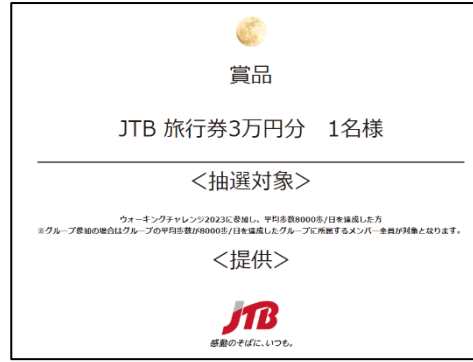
賞品

JTB 旅行券3万円分　1名様

<抽選対象>

ウォーキングチャレンジ2023に参加し、平均歩数8000歩/日を達成した方
※グループ参加の場合はグループの平均歩数が8000歩/日を達成したグループに所属するメンバー全員が対象となります。

<提供>

JTB
感動のそばに、いつも。